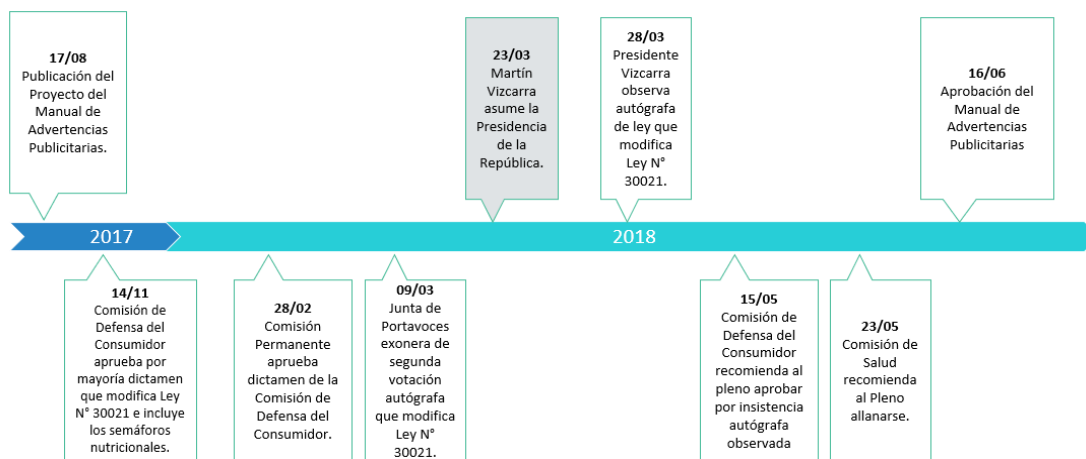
**17/08**
Publicación del Proyecto del Manual de Advertencias Publicitarias.

**23/03**
Martín Vizcarra asume la Presidencia de la República.

**28/03**
Presidente Vizcarra observa autógrafa de ley que modifica Ley N° 30021.

**16/06**
Aprobación del Manual de Advertencias Publicitarias

2017

2018

**14/11**
Comisión de Defensa del Consumidor aprueba por mayoría dictamen que modifica Ley N° 30021 e incluye los semáforos nutricionales.

**28/02**
Comisión Permanente aprueba dictamen de la Comisión de Defensa del Consumidor.

**09/03**
Junta de Portavoces exonera de segunda votación autógrafa que modifica Ley N° 30021.

**15/05**
Comisión de Defensa del Consumidor recomienda al pleno aprobar por insistencia autógrafa observada

**23/05**
Comisión de Salud recomienda al Pleno allanarse.